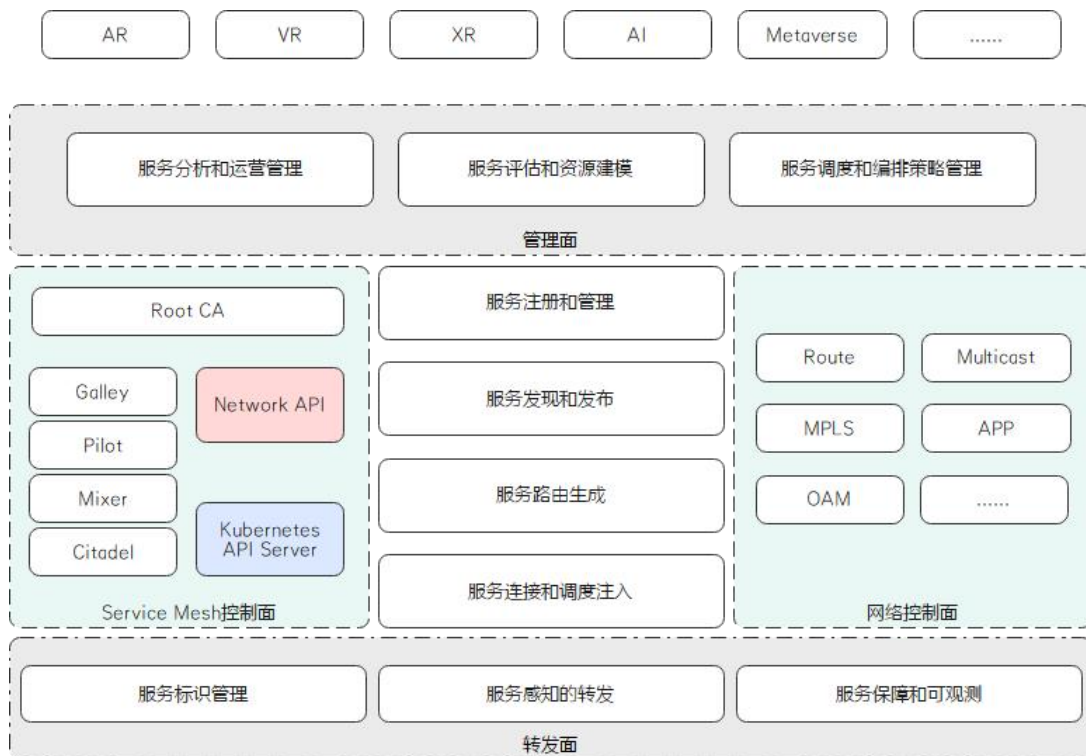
AR
VR
XR
AI
Metaverse
......

服务分析和运营管理
服务评估和资源建模
服务调度和编排策略管理
管理面

Root CA
Galley
Pilot
Mixer
Citadel
Network API
Kubernetes API Server
Service Mesh控制面

服务注册和管理
服务发现和发布
服务路由生成
服务连接和调度注入

Route
Multicast
MPLS
APP
OAM
......
网络控制面

服务标识管理
服务感知的转发
服务保障和可观测
转发面